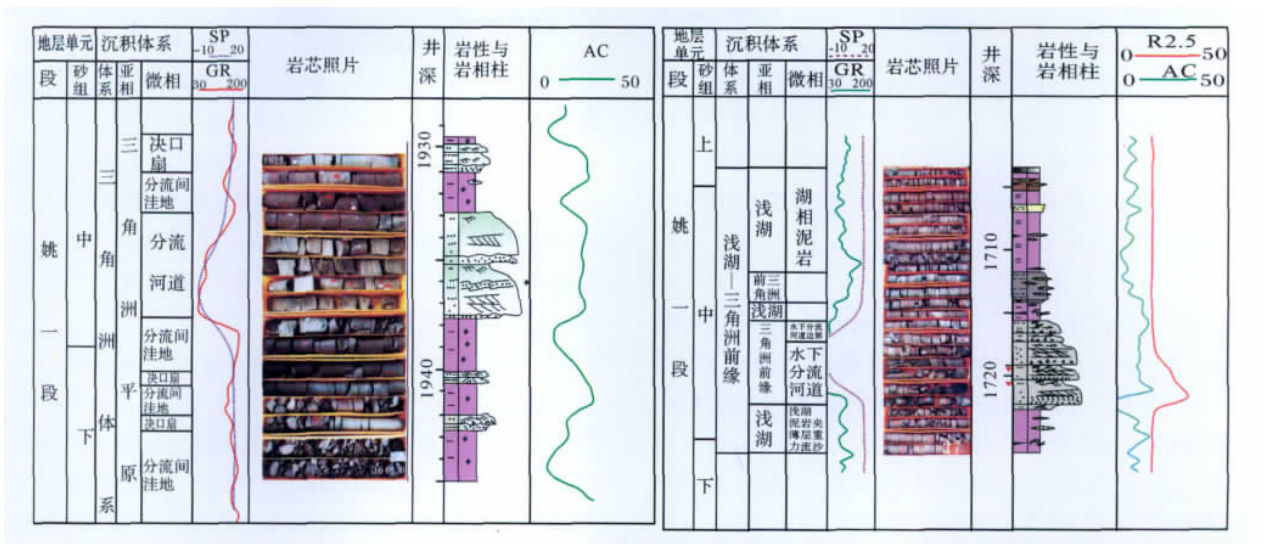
| 地层单元 | | 沉积体系 | | | SP -10 20 GR 30 200 | 岩芯照片 | 井深 | 岩性与岩相柱 | AC 0 50 |
|---|---|---|---|---|---|---|---|---|---|
| 段 | 砂组 | 体系 | 亚相 | 微相 | | | | | |
| 姚一段 | 中 | 三角洲体系 | 三角洲平原 | 决口扇 | | | 1930 | | |
| | | | | 分流间洼地 | | | | | |
| | | | | 分流河道 | | | | | |
| | | | | 分流间洼地 | | | 1940 | | |
| | 下 | | | 决口扇 | | | | | |
| | | | | 分流间洼地 | | | | | |
| | | | | 决口扇 | | | | | |
| | | | | 分流间洼地 | | | | | |

| 地层单元 | | 沉积体系 | | | SP -10 20 GR 30 200 | 岩芯照片 | 井深 | 岩性与岩相柱 | R2.5 0 50 AC 0 50 |
|---|---|---|---|---|---|---|---|---|---|
| 段 | 砂组 | 体系 | 亚相 | 微相 | | | | | |
| 姚一段 | 上 | | | | | | | | |
| | 中 | 浅湖—三角洲前缘 | 浅湖 | 湖相泥岩 | | | 1710 | | |
| | | | 前三角洲 | | | | | | |
| | | | 浅湖 | | | | | | |
| | | | 三角洲前缘 | 水下分流河道边部 | | | | | |
| | | | | 水下分流河道 | | | 1720 | | |
| | | | 浅湖 | 浅湖泥岩夹薄层重力流沙 | | | | | |
| | 下 | | | | | | | | |